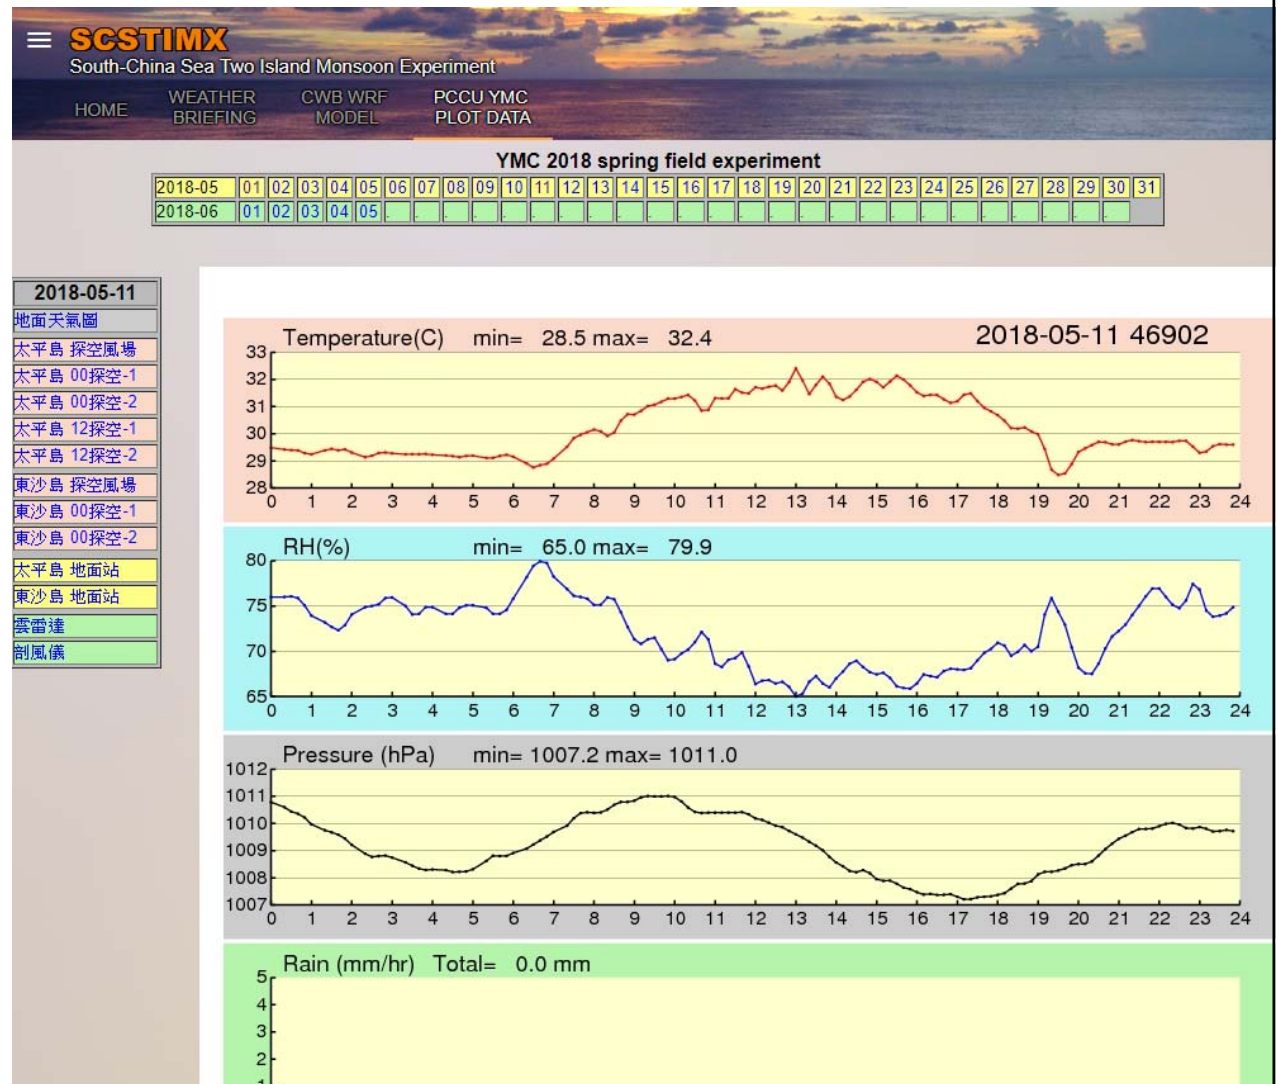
SCSTIMX
South-China Sea Two Island Monsoon Experiment

HOME
WEATHER BRIEFING
CWB WRF MODEL
PCCU YMC PLOT DATA

YMC 2018 spring field experiment

| 2018-05 | 01 | 02 | 03 | 04 | 05 | 06 | 07 | 08 | 09 | 10 | 11 | 12 | 13 | 14 | 15 | 16 | 17 | 18 | 19 | 20 | 21 | 22 | 23 | 24 | 25 | 26 | 27 | 28 | 29 | 30 | 31 |
|---|---|---|---|---|---|---|---|---|---|---|---|---|---|---|---|---|---|---|---|---|---|---|---|---|---|---|---|---|---|---|---|
| 2018-06 | 01 | 02 | 03 | 04 | 05 | | | | | | | | | | | | | | | | | | | | | | | | | | |

2018-05-11
地面天氣圖
太平島 探空風場
太平島 00探空-1
太平島 00探空-2
太平島 12探空-1
太平島 12探空-2
東沙島 探空風場
東沙島 00探空-1
東沙島 00探空-2
太平島 地面站
東沙島 地面站
雲雷達
剖風儀

Temperature(C) min= 28.5 max= 32.4
2018-05-11 46902
33 32 31 30 29 28
0 1 2 3 4 5 6 7 8 9 10 11 12 13 14 15 16 17 18 19 20 21 22 23 24

RH(%) min= 65.0 max= 79.9
80 75 70 65
0 1 2 3 4 5 6 7 8 9 10 11 12 13 14 15 16 17 18 19 20 21 22 23 24

Pressure (hPa) min= 1007.2 max= 1011.0
1012 1011 1010 1009 1008 1007
0 1 2 3 4 5 6 7 8 9 10 11 12 13 14 15 16 17 18 19 20 21 22 23 24

Rain (mm/hr) Total= 0.0 mm
5 4 3 2 1